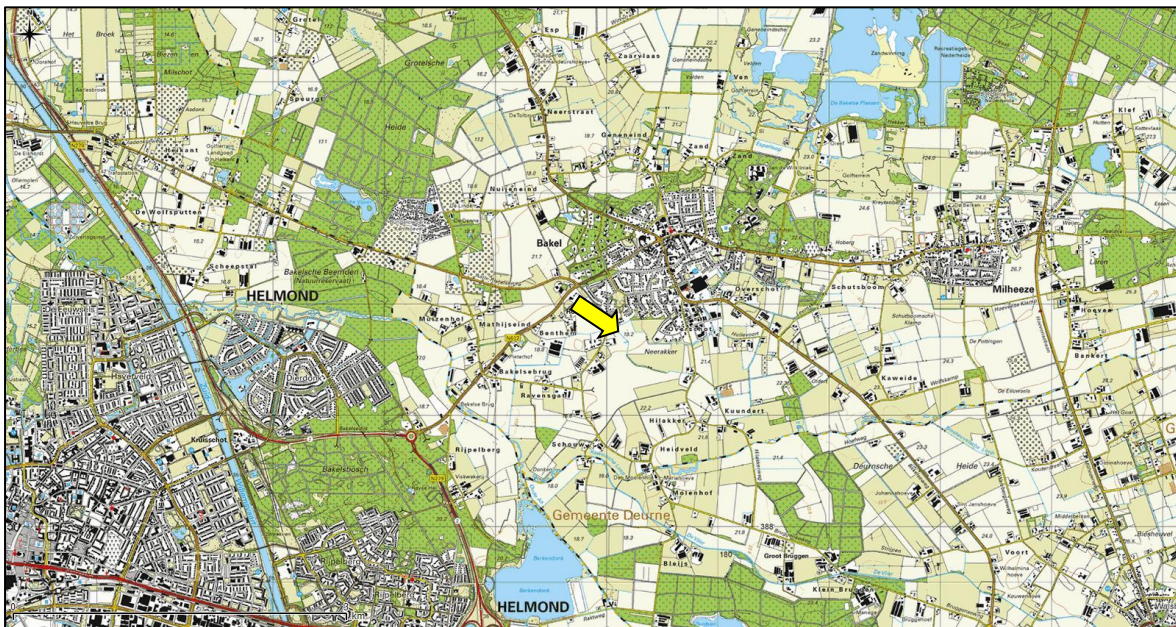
Het Broek
De Beemden
Milschot
Grotel
Grotelsche
Speurgt
Heide
Esp
Zaarvlaas
Neerstraat
Gemeneind
Zand
Zand
Van
Zandwinning
Recreatiegebied Nederheide
De Bakelse Plassen
Klef
De Wolfsputten
Nuijseneind
Bakel
Scheepstal
Bakelsche Beemden (Natuurreservaat)
HELMOND
Muizenhol
Mathijseind
Benthem
Overschot
Schutsboom
Milheeze
Neerakker
Hoogveld
Bankert
Bakelsebrug
Ravensgat
Kuundert
Kaweide
Hilakker
Heidveld
Krulsschot
Rijpelberg
Bakelsbosch
Schoorweg
Deurnsche
Heide
Molenhof
Gemeente Deurne
388
Groot Bruggen
Voort
Bleijs
Klein Bruggen
HELMOND